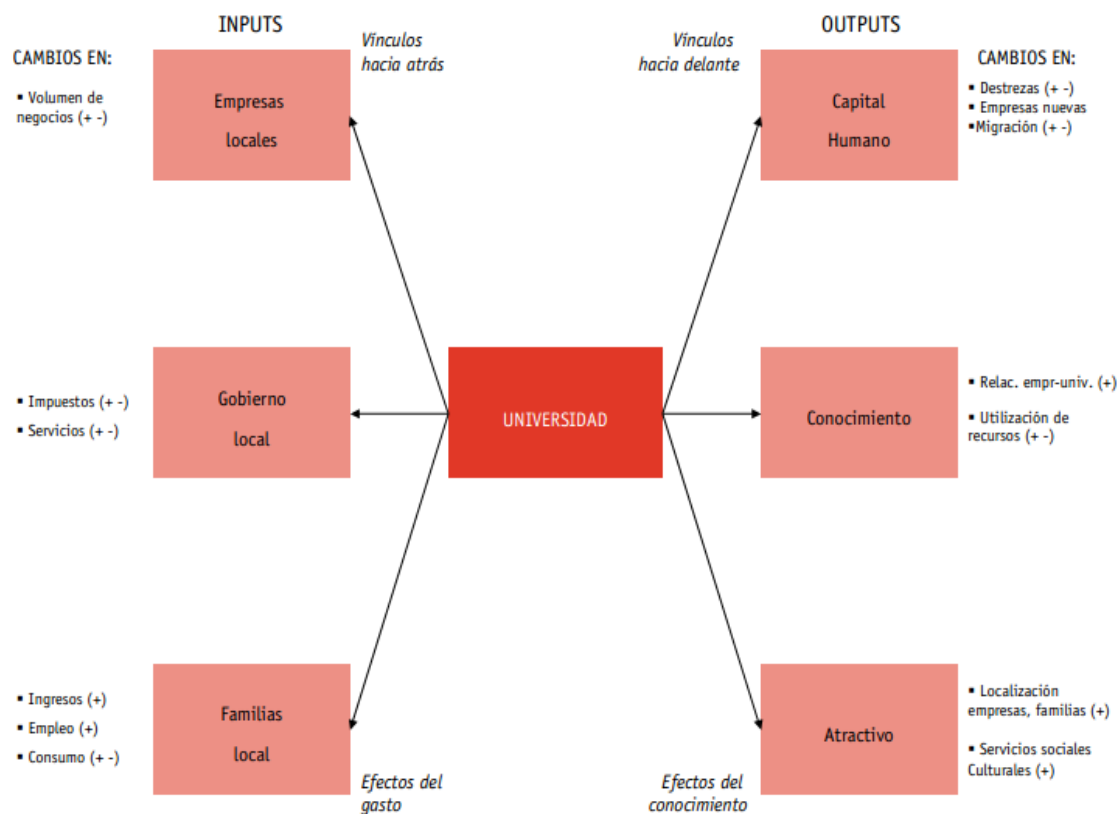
INPUTS

OUTPUTS

CAMBIOS EN:

▪ Volumen de negocios (+ -)

Empresas locales

Vínculos hacia atrás

Vínculos hacia delante

Capital Humano

CAMBIOS EN:

▪ Destrezas (+ -)
▪ Empresas nuevas
▪Migración (+ -)

▪ Impuestos (+ -)
▪ Servicios (+ -)

Gobierno local

UNIVERSIDAD

Conocimiento

▪ Relac. empr-univ. (+)
▪ Utilización de recursos (+ -)

▪ Ingresos (+)
▪ Empleo (+)
▪ Consumo (+ -)

Familias local

Efectos del gasto

Efectos del conocimiento

Atractivo

▪ Localización empresas, familias (+)
▪ Servicios sociales Culturales (+)